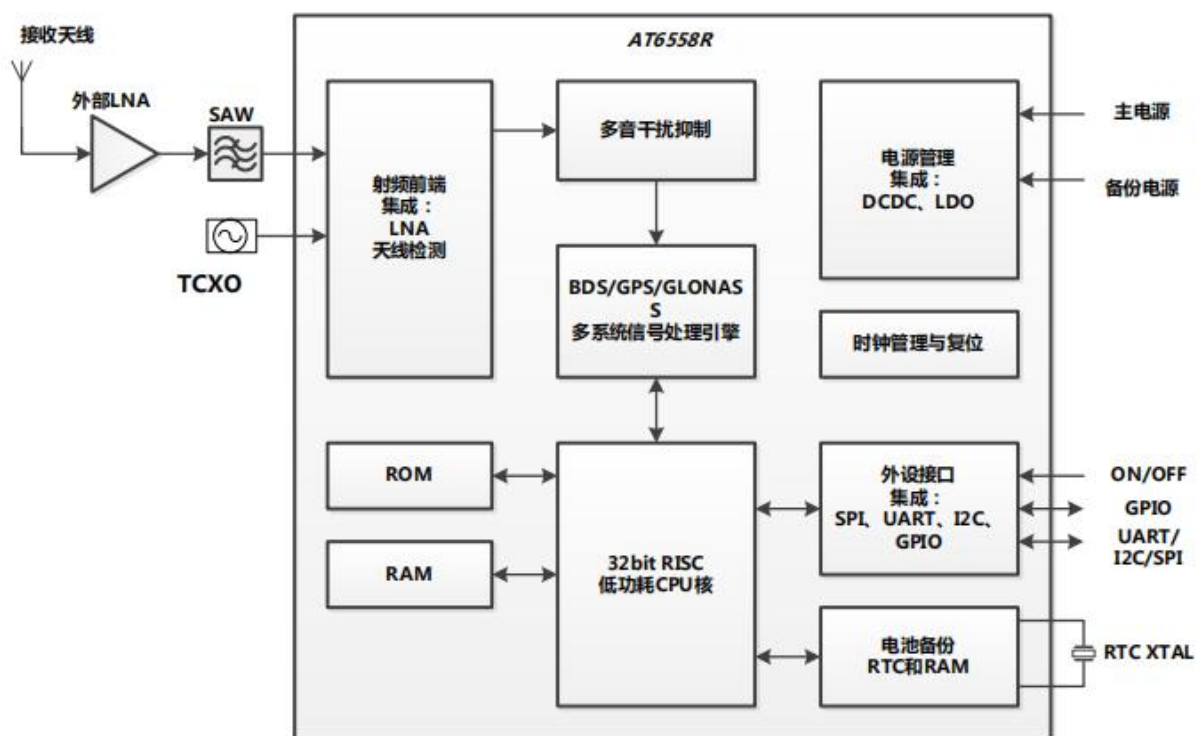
接收天线

外部LNA

SAW

TCXO

AT6558R

射频前端
集成：
LNA
天线检测

多音干扰抑制

BDS/GPS/GLONASS
多系统信号处理引擎

电源管理
集成：
DCDC、LDO

主电源

备份电源

时钟管理与复位

ROM

RAM

32bit RISC
低功耗CPU核

外设接口
集成：
SPI、UART、I2C、GPIO

ON/OFF

GPIO

UART/
I2C/SPI

电池备份
RTC和RAM

RTC XTAL